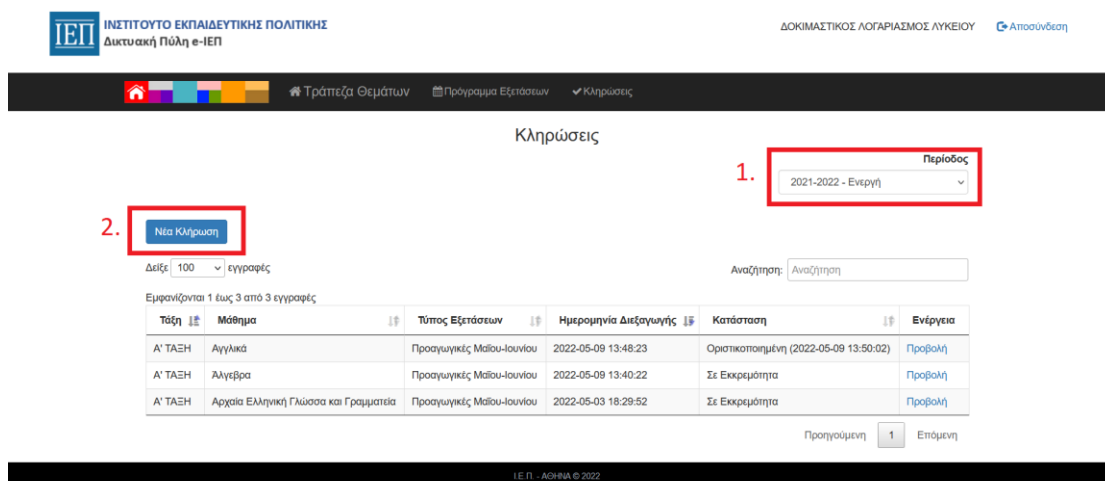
ΙΕΠ ΙΝΣΤΙΤΟΥΤΟ ΕΚΠΑΙΔΕΥΤΙΚΗΣ ΠΟΛΙΤΙΚΗΣ
Δικτυακή Πύλη e-ΙΕΠ

ΔΟΚΙΜΑΣΤΙΚΟΣ ΛΟΓΑΡΙΑΣΜΟΣ ΛΥΚΕΙΟΥ Αποσύνδεση

Τράπεζα Θεμάτων Πρόγραμμα Εξετάσεων Κληρώσεις

Κληρώσεις

1. Περίοδος
2021-2022 - Ενεργή

2. Νέα Κλήρωση

Δείξε 100 εγγραφές

Αναζήτηση: Αναζήτηση

Εμφανίζονται 1 έως 3 από 3 εγγραφές

| Τάξη | Μάθημα | Τύπος Εξετάσεων | Ημερομηνία Διεξαγωγής | Κατάσταση | Ενέργεια |
|---|---|---|---|---|---|
| Α' ΤΑΞΗ | Αγγλικά | Προαγωγικές Μαΐου-Ιουνίου | 2022-05-09 13:48:23 | Οριστικοποιημένη (2022-05-09 13:50:02) | Προβολή |
| Α' ΤΑΞΗ | Άλγεβρα | Προαγωγικές Μαΐου-Ιουνίου | 2022-05-09 13:40:22 | Σε Εκκρεμότητα | Προβολή |
| Α' ΤΑΞΗ | Αρχαία Ελληνική Γλώσσα και Γραμματεία | Προαγωγικές Μαΐου-Ιουνίου | 2022-05-03 18:29:52 | Σε Εκκρεμότητα | Προβολή |

Προηγούμενη 1 Επόμενη

Ι.Ε.Π. - ΑΘΗΝΑ © 2022